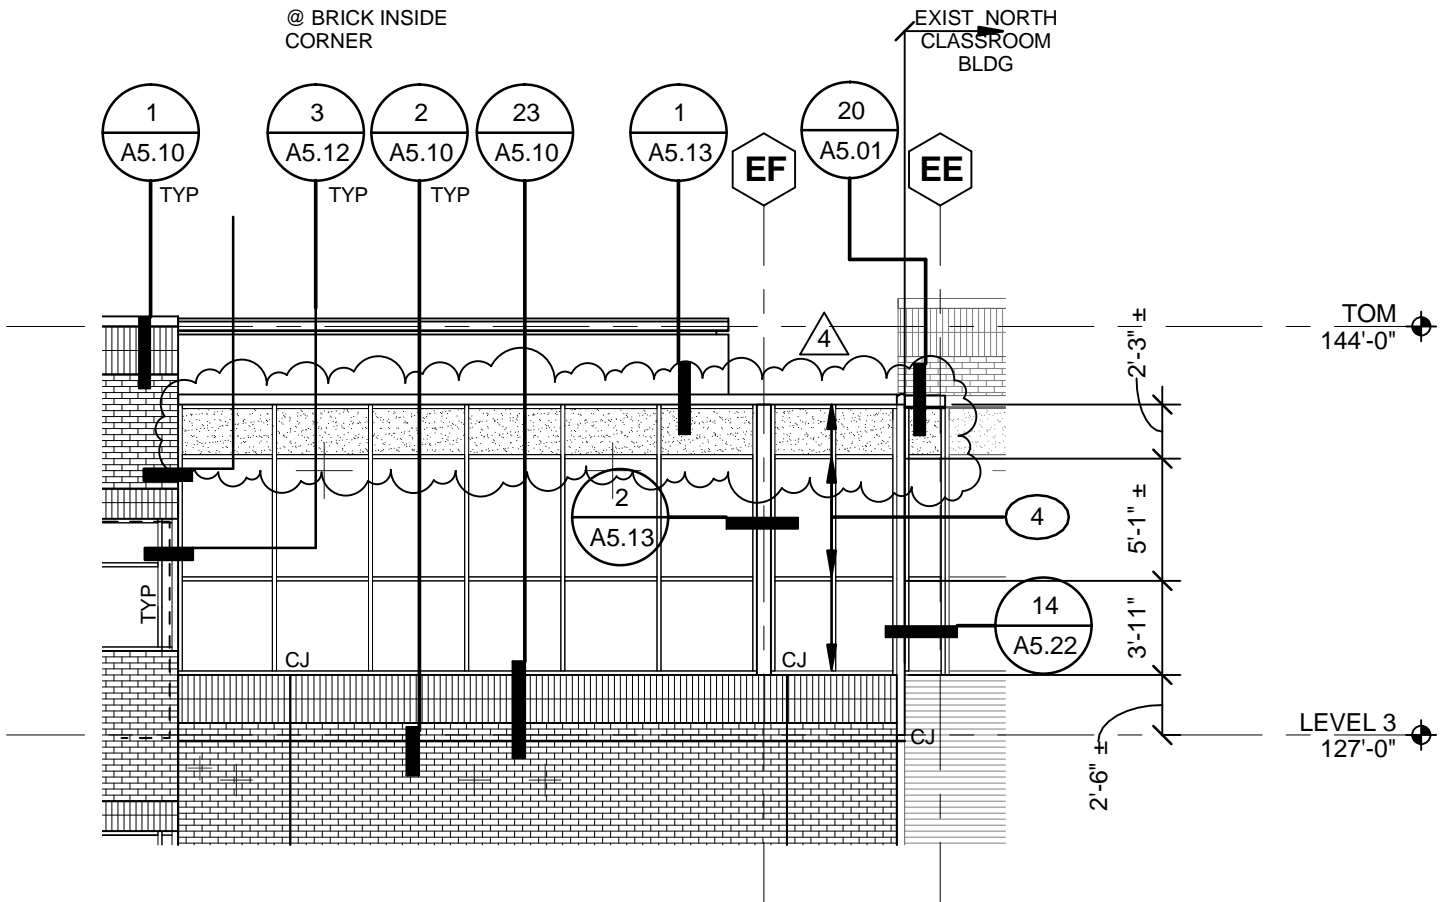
@ BRICK INSIDE CORNER

EXIST NORTH CLASSROOM BLDG

1
A5.10
TYP

3
A5.12
TYP

2
A5.10
TYP

23
A5.10

1
A5.13

EF

20
A5.01

EE

TOM
144'-0"

4

2'-3" ±

2
A5.13

4

5'-1" ±

TYP

14
A5.22

3'-11"

CJ

CJ

LEVEL 3
127'-0"

CJ

2'-6" ±